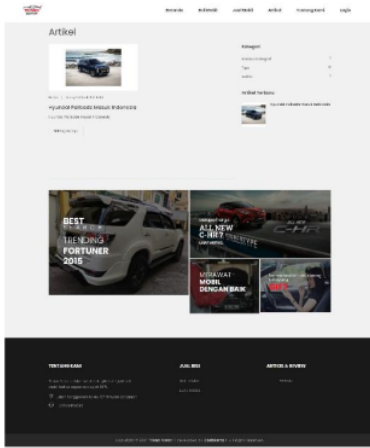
Beranda Hubungi Jual Mobil Artikel Testimoni Login

Artikel

Hyundai Palisade Masuk Indonesia

Kategori

Artikel Terbaru

BEST
TRENDING
FORTUNER
2015

ALL NEW
C-HR?

MERAWAT
MOBIL
DENGAN BAIK

TENTANG KAMI

JUAL BELI

ARTIKEL & REVIEW

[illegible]